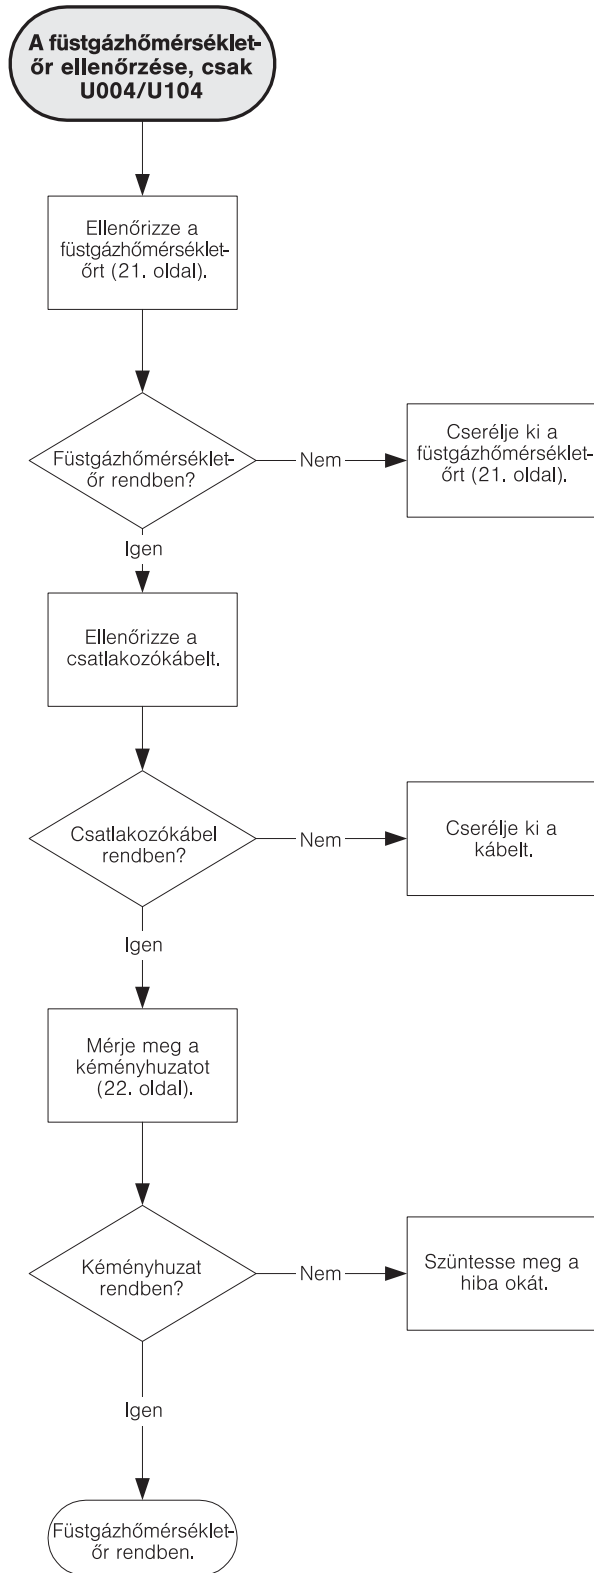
A füstgázhőmérséklet-őr ellenőrzése, csak U004/U104

Ellenőrizze a füstgázhőmérséklet-őrt (21. oldal).

Füstgázhőmérséklet-őr rendben?

Nem

Cserélje ki a füstgázhőmérséklet-őrt (21. oldal).

Igen

Ellenőrizze a csatlakozókábelt.

Csatlakozókábel rendben?

Nem

Cserélje ki a kábelt.

Igen

Mérje meg a kéményhuzatot (22. oldal).

Kéményhuzat rendben?

Nem

Szüntesse meg a hiba okát.

Igen

Füstgázhőmérséklet-őr rendben.